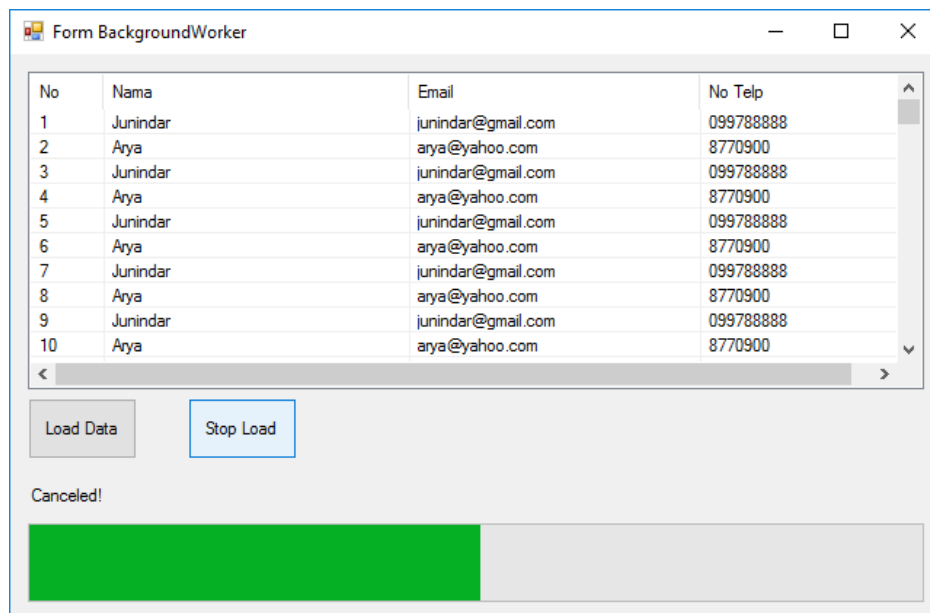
Form BackgroundWorker

| No | Nama | Email | No Telp |
|---|---|---|---|
| 1 | Junindar | junindar@gmail.com | 099788888 |
| 2 | Arya | arya@yahoo.com | 8770900 |
| 3 | Junindar | junindar@gmail.com | 099788888 |
| 4 | Arya | arya@yahoo.com | 8770900 |
| 5 | Junindar | junindar@gmail.com | 099788888 |
| 6 | Arya | arya@yahoo.com | 8770900 |
| 7 | Junindar | junindar@gmail.com | 099788888 |
| 8 | Arya | arya@yahoo.com | 8770900 |
| 9 | Junindar | junindar@gmail.com | 099788888 |
| 10 | Arya | arya@yahoo.com | 8770900 |

Load Data

Stop Load

Canceled!